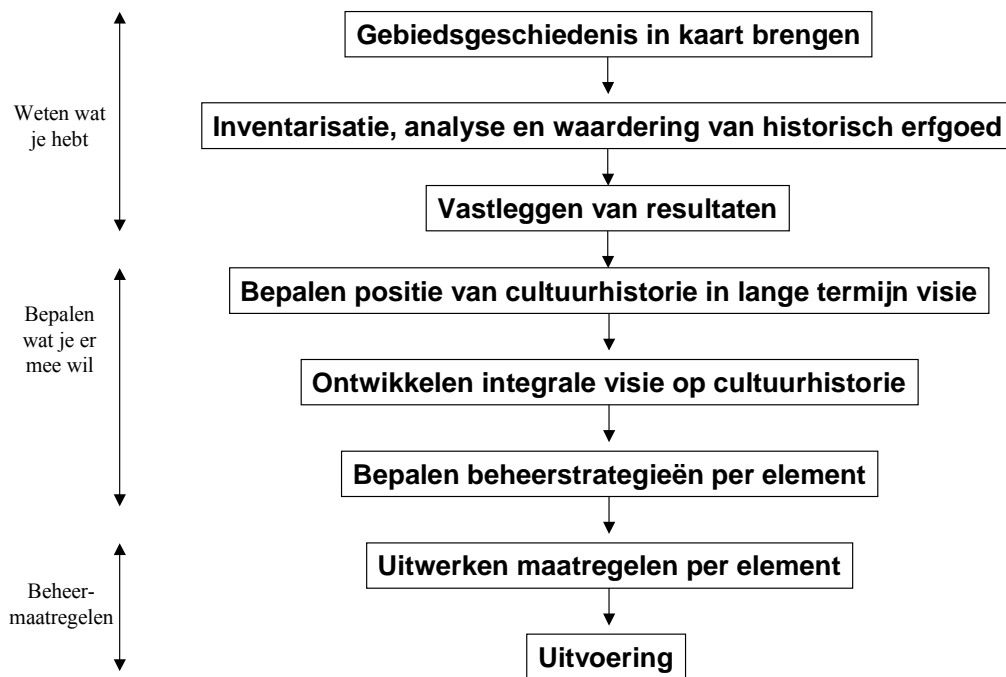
Weten wat je hebt

Gebiedsgeschiedenis in kaart brengen

Inventarisatie, analyse en waardering van historisch erfgoed

Vastleggen van resultaten

Bepalen wat je er mee wil

Bepalen positie van cultuurhistorie in lange termijn visie

Ontwikkelen integrale visie op cultuurhistorie

Bepalen beheerstrategieën per element

Beheer-maatregelen

Uitwerken maatregelen per element

Uitvoering